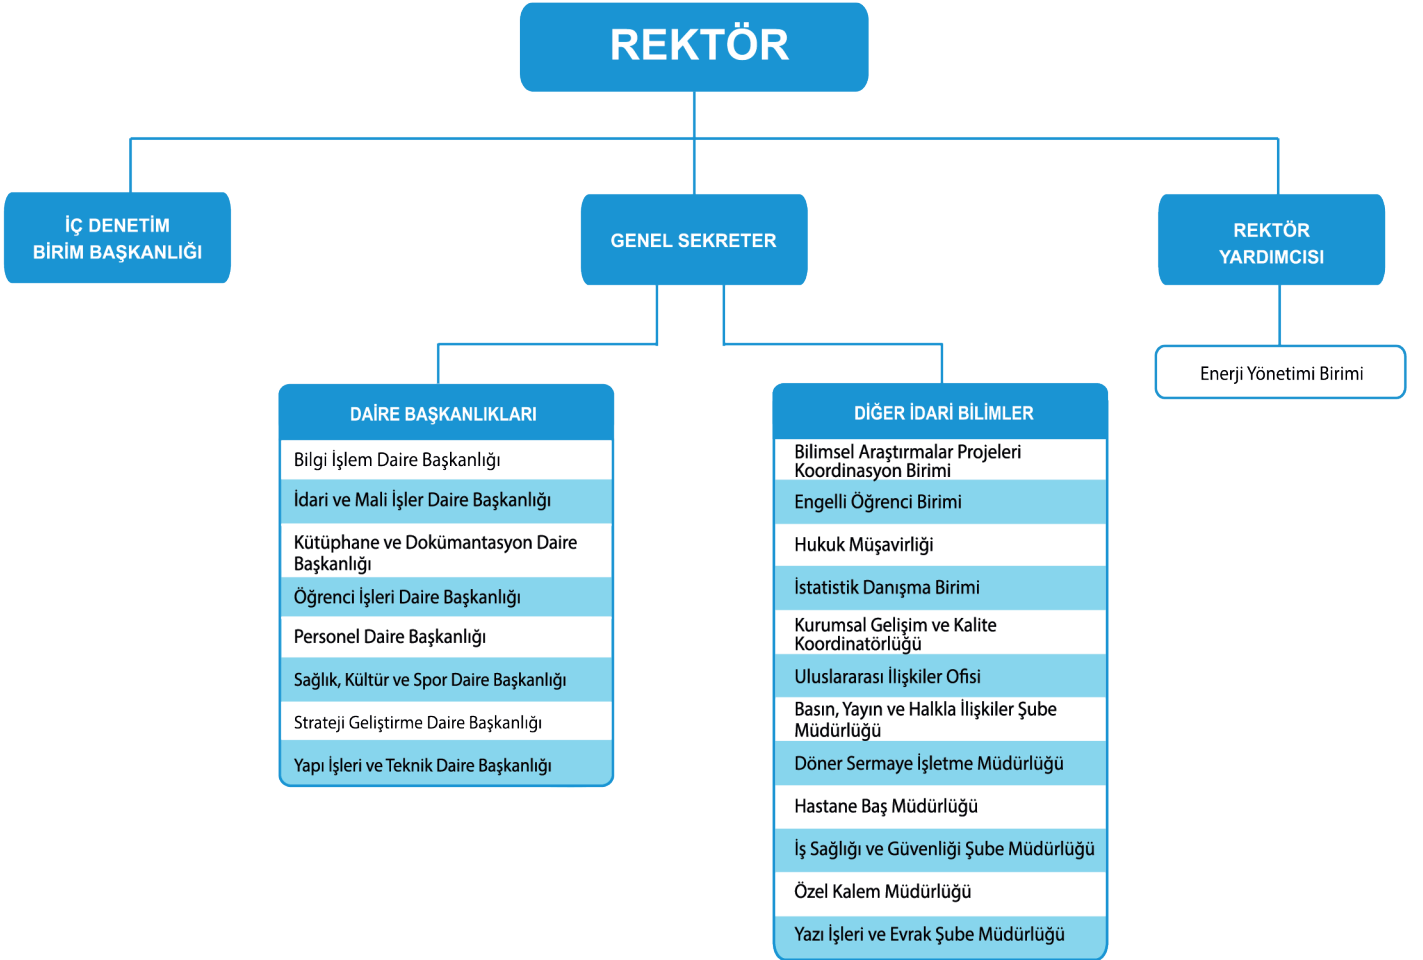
REKTÖR

İÇ DENETİM BİRİM BAŞKANLIĞI

GENEL SEKRETER

REKTÖR YARDIMCISI

Enerji Yönetimi Birimi

DAİRE BAŞKANLIKLARI

Bilgi İşlem Daire Başkanlığı

İdari ve Mali İşler Daire Başkanlığı

Kütüphane ve Dokümantasyon Daire Başkanlığı

Öğrenci İşleri Daire Başkanlığı

Personel Daire Başkanlığı

Sağlık, Kültür ve Spor Daire Başkanlığı

Strateji Geliştirme Daire Başkanlığı

Yapı İşleri ve Teknik Daire Başkanlığı

DİĞER İDARİ BİLİMLER

Bilimsel Araştırmalar Projeleri Koordinasyon Birimi

Engelli Öğrenci Birimi

Hukuk Müşavirliği

İstatistik Danışma Birimi

Kurumsal Gelişim ve Kalite Koordinatörlüğü

Uluslararası İlişkiler Ofisi

Basın, Yayın ve Halkla İlişkiler Şube Müdürlüğü

Döner Sermaye İşletme Müdürlüğü

Hastane Baş Müdürlüğü

İş Sağlığı ve Güvenliği Şube Müdürlüğü

Özel Kalem Müdürlüğü

Yazı İşleri ve Evrak Şube Müdürlüğü